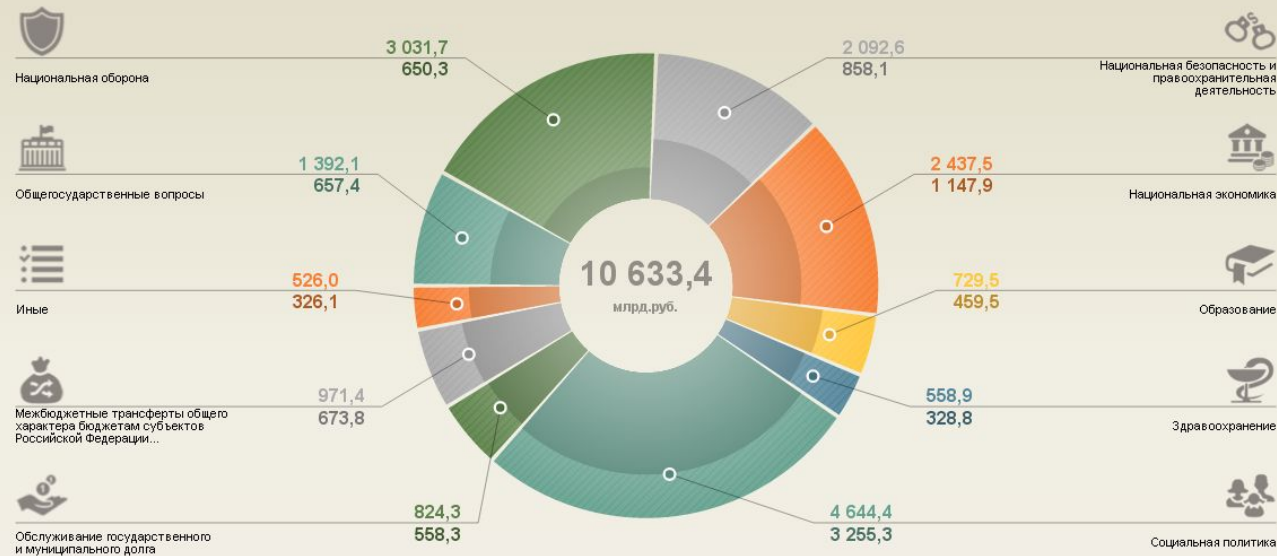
Национальная оборона
3 031,7
650,3

2 092,6
858,1
Национальная безопасность и правоохранительная деятельность

Общегосударственные вопросы
1 392,1
657,4

2 437,5
1 147,9
Национальная экономика

Иные
526,0
326,1

10 633,4
млрд.руб.

729,5
459,5
Образование

Межбюджетные трансферты общего характера бюджетам субъектов Российской Федерации...
971,4
673,8

558,9
328,8
Здравоохранение

Обслуживание государственного и муниципального долга
824,3
558,3

4 644,4
3 255,3
Социальная политика